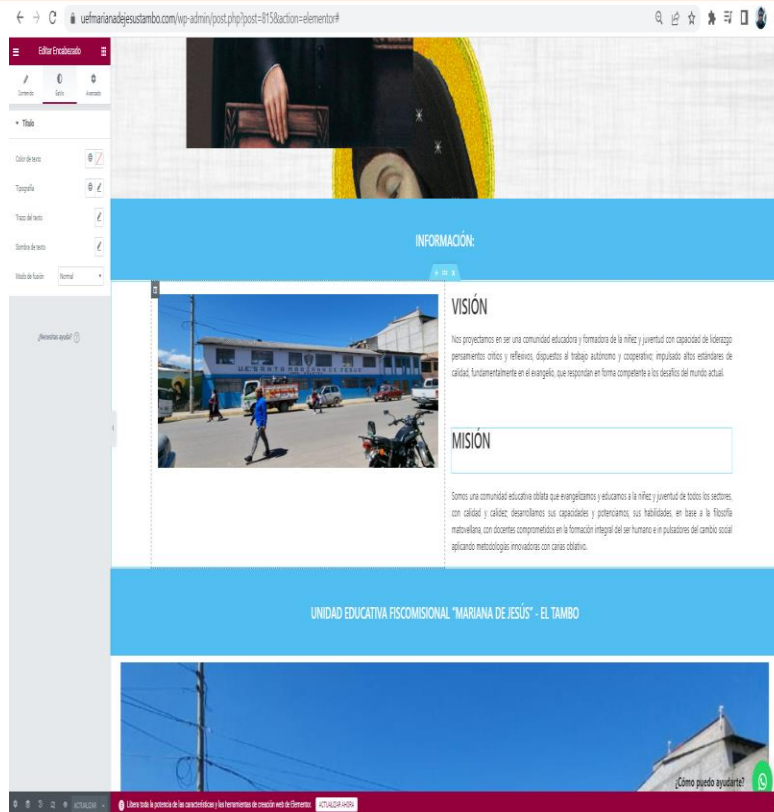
uefmarianadejesustambo.com/wp-admin/post.php?post=815&action=elementor#

Editar Encabezado

Contenido

Estilo

Avanzado

Título

Color de texto

Tipografía

Trazo del texto

Sombra de texto

Modo de fusión

Normal

¿Necesitas ayuda?

INFORMACIÓN:

VISIÓN

Nos proyectamos en ser una comunidad educadora y formadora de la niñez y juventud con capacidad de liderazgo pensamientos críticos y reflexivos, dispuestos al trabajo autónomo y cooperativo; impulsado altos estándares de calidad, fundamentalmente en el evangelio, que respondan en forma competente a los desafíos del mundo actual.

MISIÓN

Somos una comunidad educativa oblata que evangelizamos y educamos a la niñez y juventud de todos los sectores, con calidad y calidez; desarrollamos sus capacidades y potenciamos, sus habilidades, en base a la filosofía matovellana, con docentes comprometidos en la formación integral del ser humano e in pulsadores del cambio social aplicando metodologías innovadoras con carias oblativo.

UNIDAD EDUCATIVA FISCOMISIONAL "MARIANA DE JESÚS" - EL TAMBO

¿Cómo puedo ayudarte?

ACTUALIZAR

Libera toda la potencia de las características y las herramientas de creación web de Elementor.

ACTUALIZAR AHORA